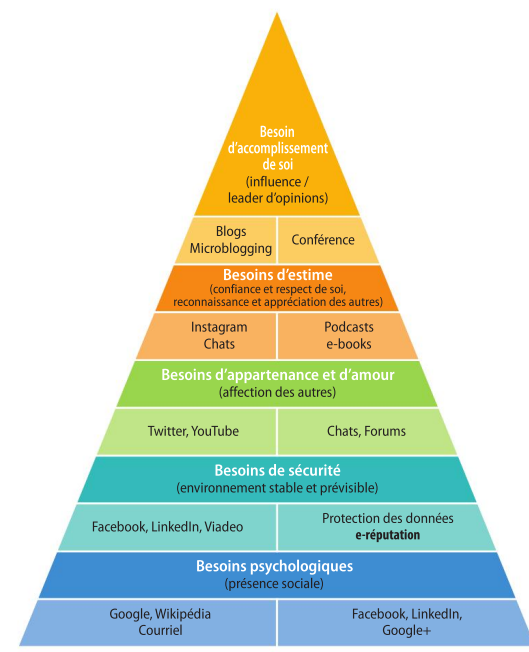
Besoin d'accomplissement de soi
(influence / leader d'opinions)

Blogs
Microblogging

Conférence

Besoins d'estime
(confiance et respect de soi, reconnaissance et appréciation des autres)

Instagram
Chats

Podcasts
e-books

Besoins d'appartenance et d'amour
(affection des autres)

Twitter, YouTube

Chats, Forums

Besoins de sécurité
(environnement stable et prévisible)

Facebook, LinkedIn, Viadeo

Protection des données
e-réputation

Besoins psychologiques
(présence sociale)

Google, Wikipédia
Courriel

Facebook, LinkedIn, Google+